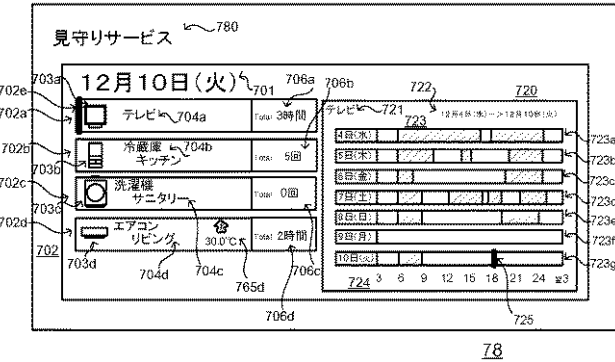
見守りサービス 780

12月10日(火) 701
703a 702e 702a 702b 703b 702c 703c 702d 702

テレビ 704a
Total 3時間 706a 706b

冷蔵庫 704b キッチン
Total 5回

洗濯機 サニタリー
Total 0回

エアコン リビング
30.0°C
Total 2時間

703d 704d 704c 765d 706c 706d

722 720
テレビ 721 12月4日(水)→12月10日(火)
723
4日(水) 723a
5日(木) 723b
6日(金) 723c
7日(土) 723d
8日(日) 723e
9日(月) 723f
10日(火) 723g
724 3 6 9 12 15 18 21 24 翌3
725

78